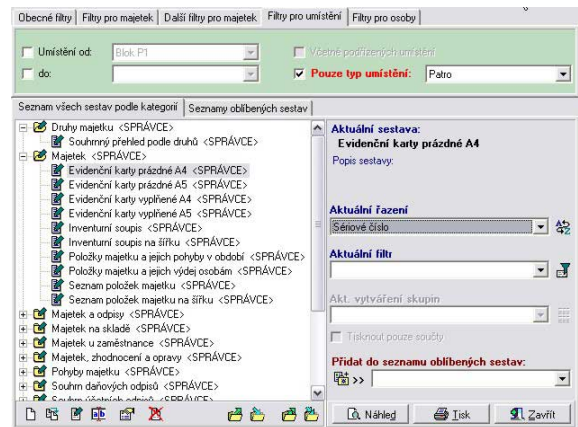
Obecné filtry | Filtry pro majetek | Další filtry pro majetek | Filtry pro umístění | Filtry pro osoby

Umístění od: Blok P1

do:

Včetně podřízených umístění

Pouze typ umístění: Patro

Seznam všech sestav podle kategorií | Seznamy oblíbených sestav

Druhy majetku <SPRÁVCE>
Souhrnný přehled podle druhů <SPRÁVCE>
Majetek <SPRÁVCE>
Evidenční karty prázdné A4 <SPRÁVCE>
Evidenční karty prázdné A5 <SPRÁVCE>
Evidenční karty vyplněné A4 <SPRÁVCE>
Evidenční karty vyplněné A5 <SPRÁVCE>
Inventurní soupis <SPRÁVCE>
Inventurní soupis na šířku <SPRÁVCE>
Položky majetku a jejich pohyby v období <SPRÁVCE>
Položky majetku a jejich výdej osobám <SPRÁVCE>
Seznam položek majetku <SPRÁVCE>
Seznam položek majetku na šířku <SPRÁVCE>
Majetek a odpisy <SPRÁVCE>
Majetek na skladě <SPRÁVCE>
Majetek u zaměstnance <SPRÁVCE>
Majetek, zhodnocení a opravy <SPRÁVCE>
Pohyby majetku <SPRÁVCE>
Souhrn daňových odpisů <SPRÁVCE>
Souhrn účetních odpisů <SPRÁVCE>

Aktuální sestava:
Evidenční karty prázdné A4
Popis sestavy:

Aktuální řazení
Sériové číslo

Aktuální filtr

Akt. vytváření skupin

Tisknout pouze součty

Přidat do seznamu oblíbených sestav:

Náhled | Tisk | Zavřít